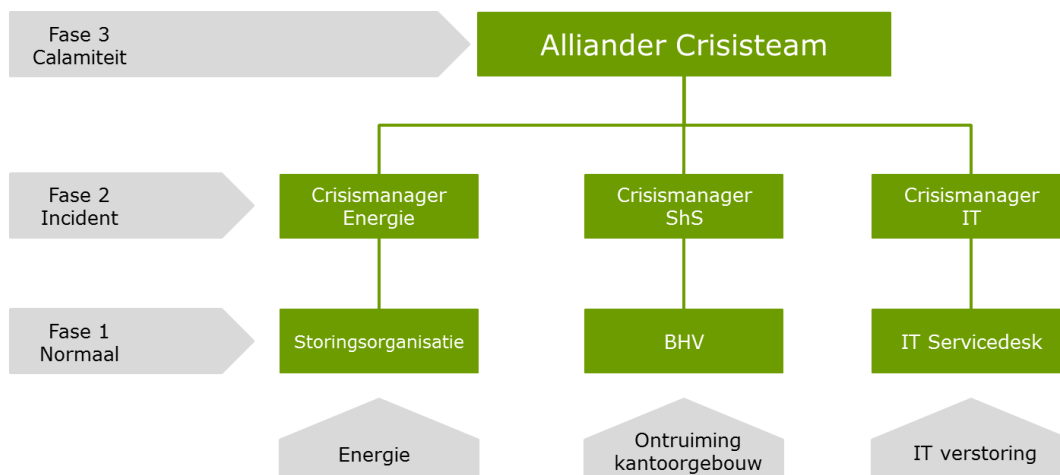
Fase 3
Calamiteit

Alliander Crisisteam

Fase 2
Incident

Crisismanager
Energie

Crisismanager
ShS

Crisismanager
IT

Fase 1
Normaal

Storingsorganisatie

BHV

IT Servicedesk

Energie

Ontruiming
kantoorgebouw

IT verstoring